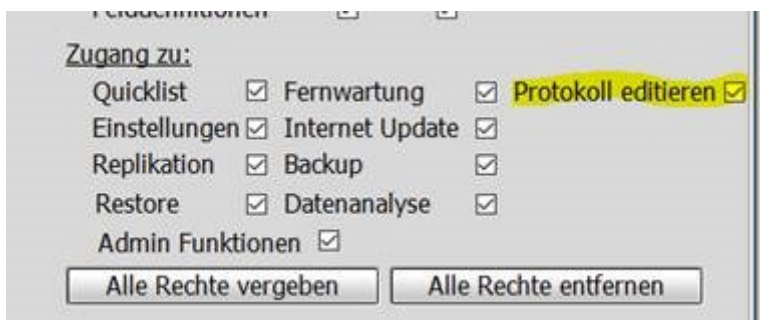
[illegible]

Zugang zu:

| | | | | | |
|---|---|---|---|---|---|
| Quicklist | ☑ | Fernwartung | ☑ | Protokoll editieren | ☑ |
| Einstellungen | ☑ | Internet Update | ☑ | | |
| Replikation | ☑ | Backup | ☑ | | |
| Restore | ☑ | Datenanalyse | ☑ | | |

Admin Funktionen ☑

Alle Rechte vergeben

Alle Rechte entfernen